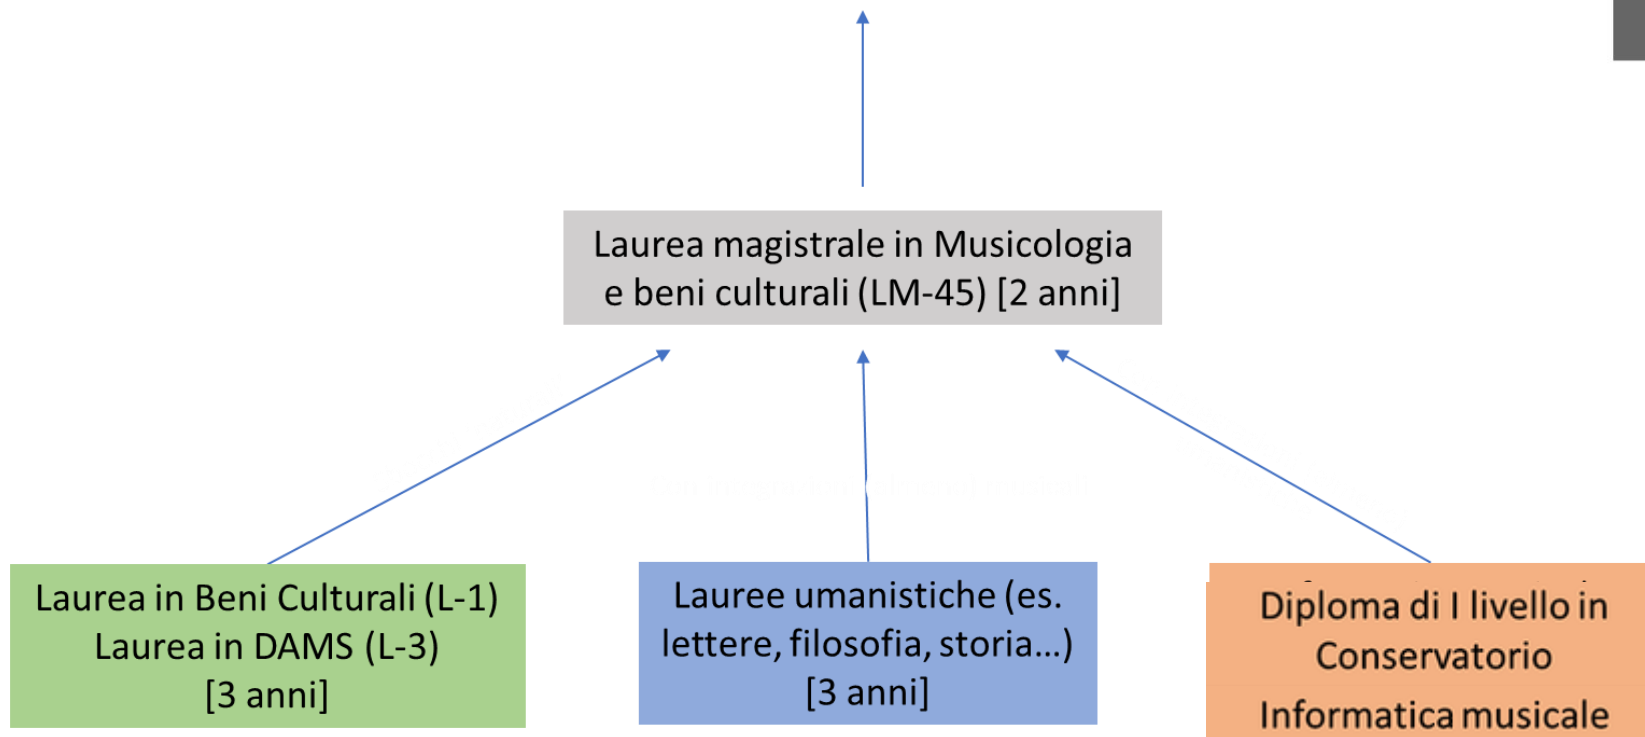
Laurea magistrale in Musicologia e beni culturali (LM-45) [2 anni]

Laurea in Beni Culturali (L-1)
Laurea in DAMS (L-3)
[3 anni]

Lauree umanistiche (es. lettere, filosofia, storia...)
[3 anni]

Diploma di I livello in Conservatorio
Informatica musicale